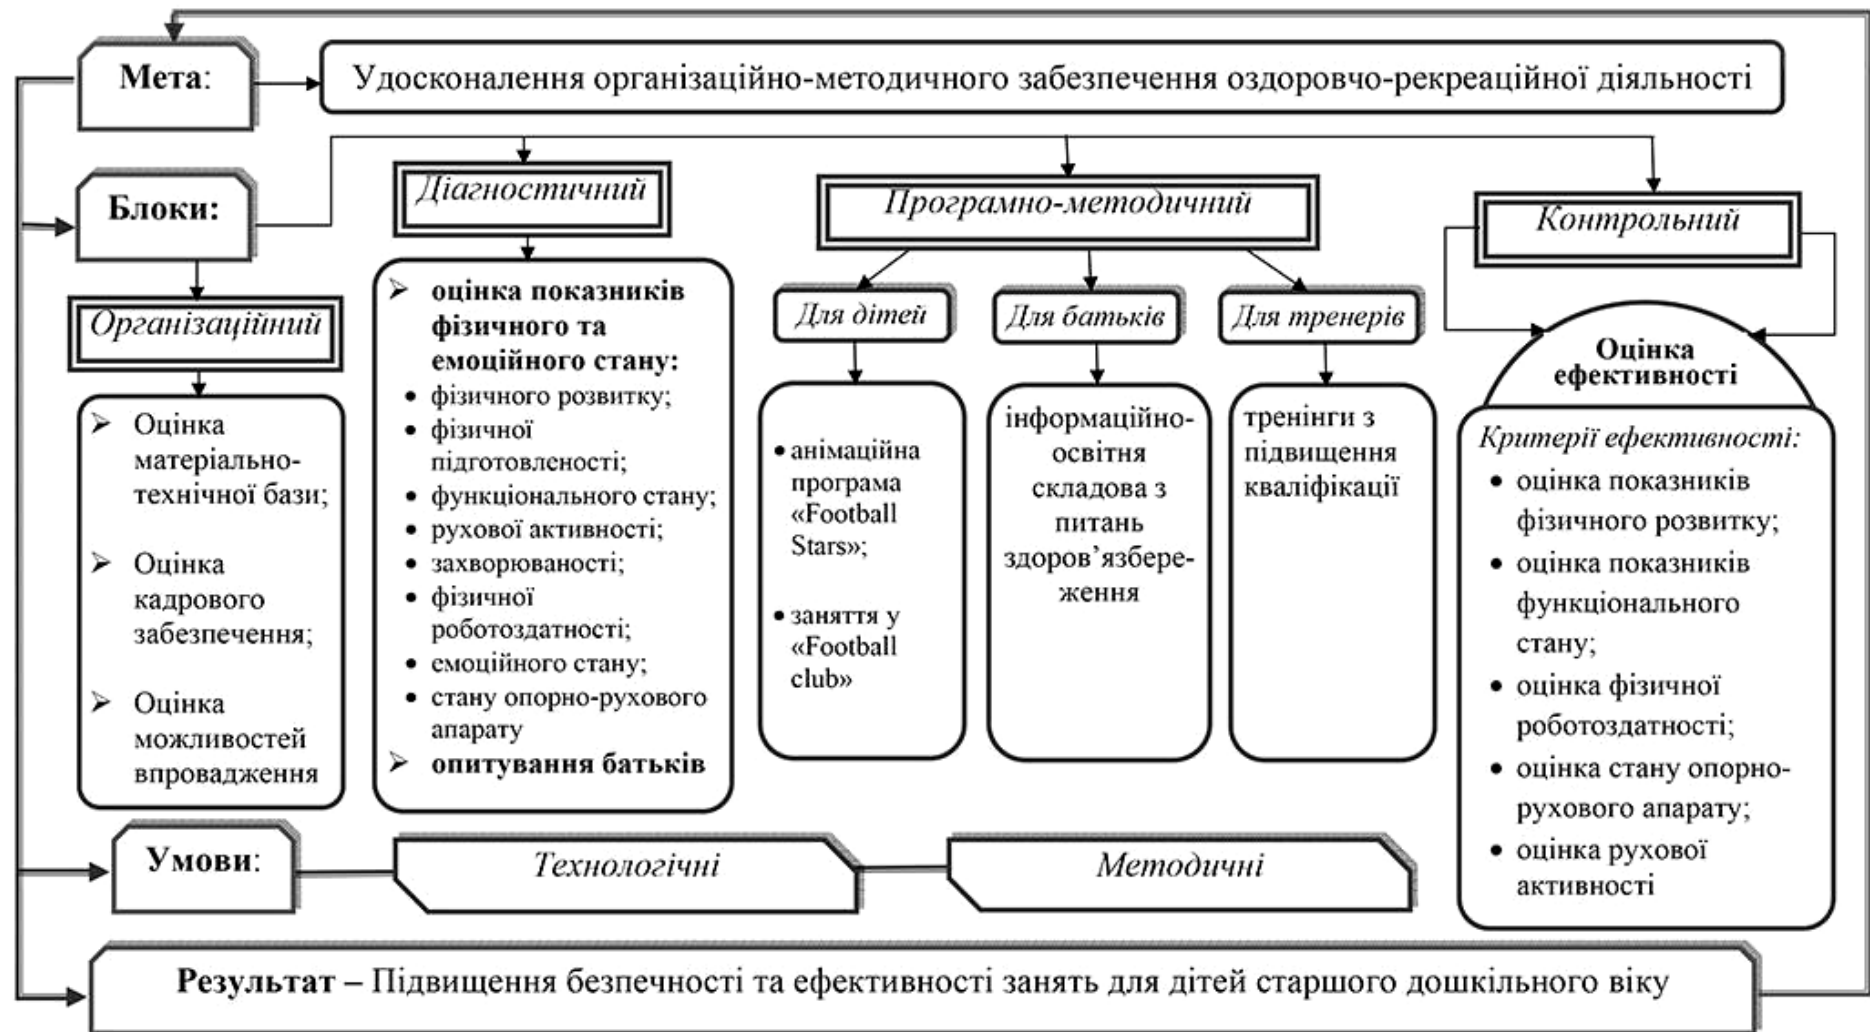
Мета: Удосконалення організаційно-методичного забезпечення оздоровчо-рекреаційної діяльності

Блоки:

Організаційний

➢ Оцінка матеріально-технічної бази;
➢ Оцінка кадрового забезпечення;
➢ Оцінка можливостей впровадження

Діагностичний

➢ оцінка показників фізичного та емоційного стану:
• фізичного розвитку;
• фізичної підготовленості;
• функціонального стану;
• рухової активності;
• захворюваності;
• фізичної роботоздатності;
• емоційного стану;
• стану опорно-рухового апарату
➢ опитування батьків

Програмно-методичний

Для дітей
• анімаційна програма «Football Stars»;
• заняття у «Football club»

Для батьків
інформаційно-освітня складова з питань здоров'язбереження

Для тренерів
тренінги з підвищення кваліфікації

Контрольний

Оцінка ефективності

Критерії ефективності:
• оцінка показників фізичного розвитку;
• оцінка показників функціонального стану;
• оцінка фізичної роботоздатності;
• оцінка стану опорно-рухового апарату;
• оцінка рухової активності

Умови: Технологічні Методичні

Результат – Підвищення безпечності та ефективності занять для дітей старшого дошкільного віку